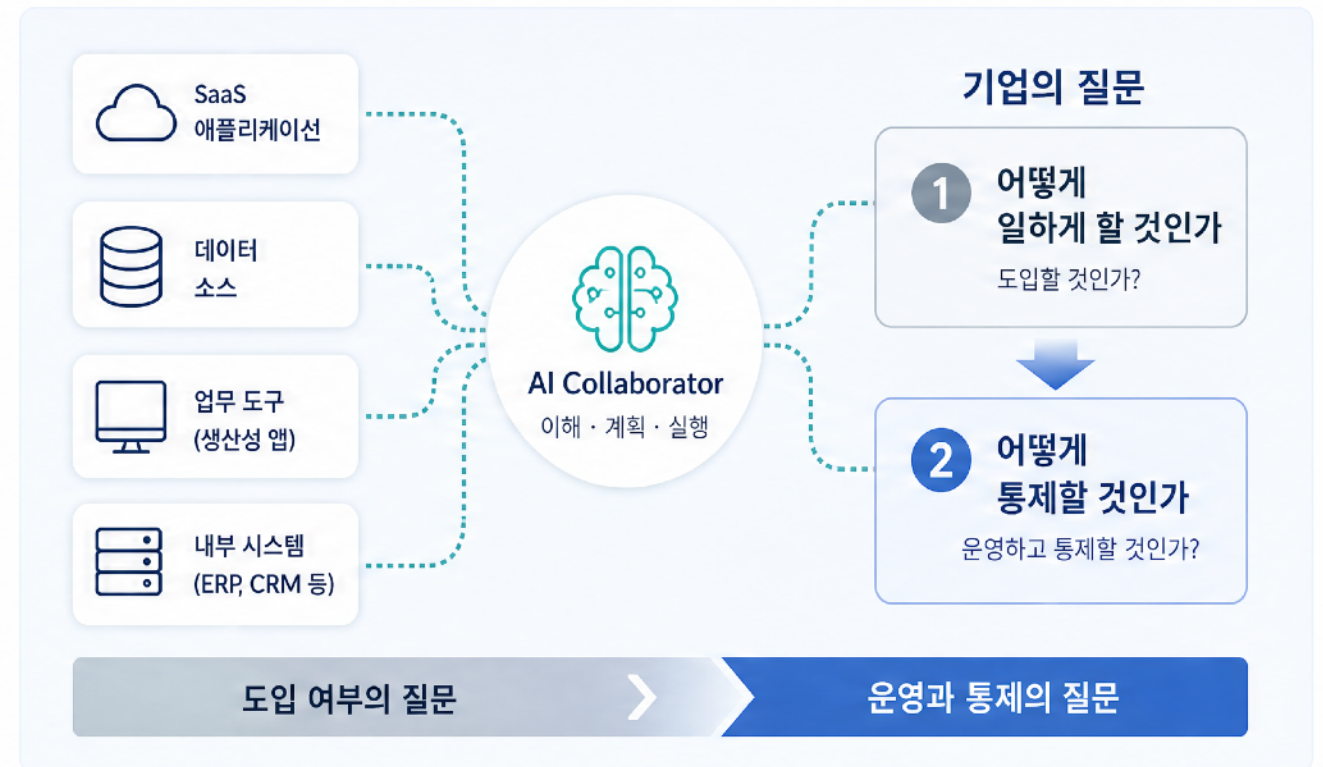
SaaS
애플리케이션

데이터
소스

업무 도구
(생산성 앱)

내부 시스템
(ERP, CRM 등)

AI Collaborator
이해 · 계획 · 실행

기업의 질문

1 어떻게 일하게 할 것인가
도입할 것인가?

2 어떻게 통제할 것인가
운영하고 통제할 것인가?

도입 여부의 질문

운영과 통제의 질문